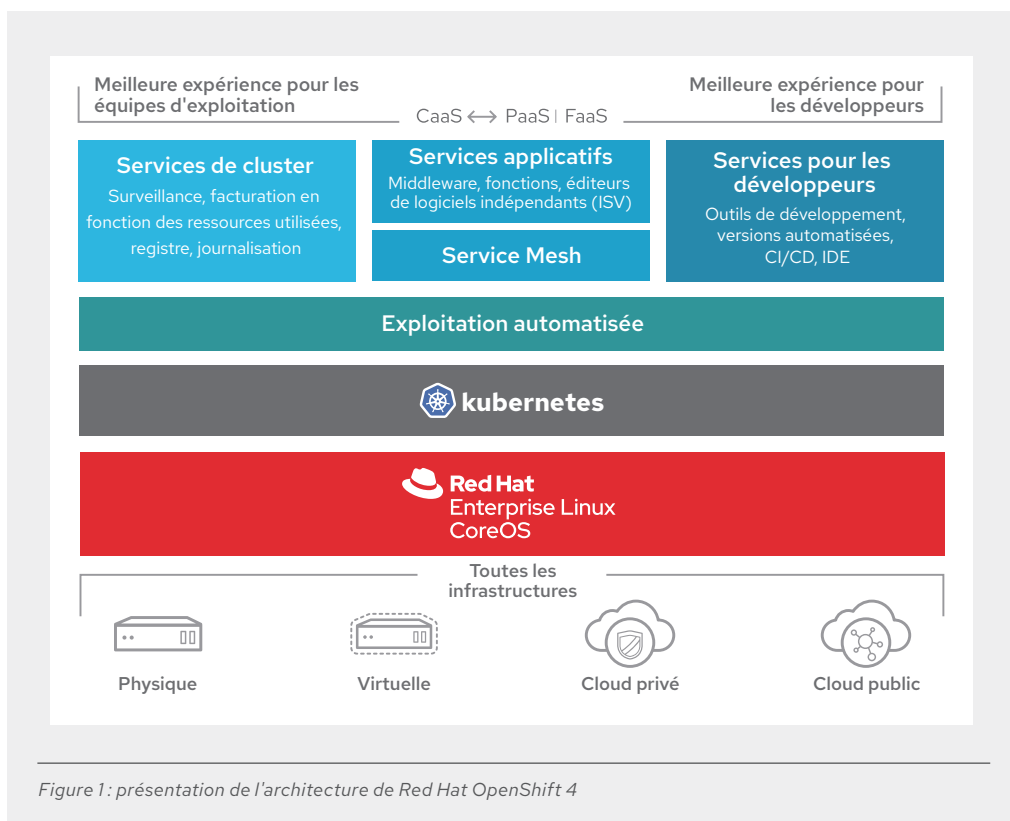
Meilleure expérience pour les équipes d'exploitation

Meilleure expérience pour les développeurs

CaaS $\longleftrightarrow$ PaaS | FaaS

Services de cluster
Surveillance, facturation en fonction des ressources utilisées, registre, journalisation

Services applicatifs
Middleware, fonctions, éditeurs de logiciels indépendants (ISV)

Service Mesh

Services pour les développeurs
Outils de développement, versions automatisées, CI/CD, IDE

Exploitation automatisée

kubernetes

Red Hat
Enterprise Linux
CoreOS

Toutes les infrastructures

Physique

Virtuelle

Cloud privé

Cloud public

Figure 1 : présentation de l'architecture de Red Hat OpenShift 4